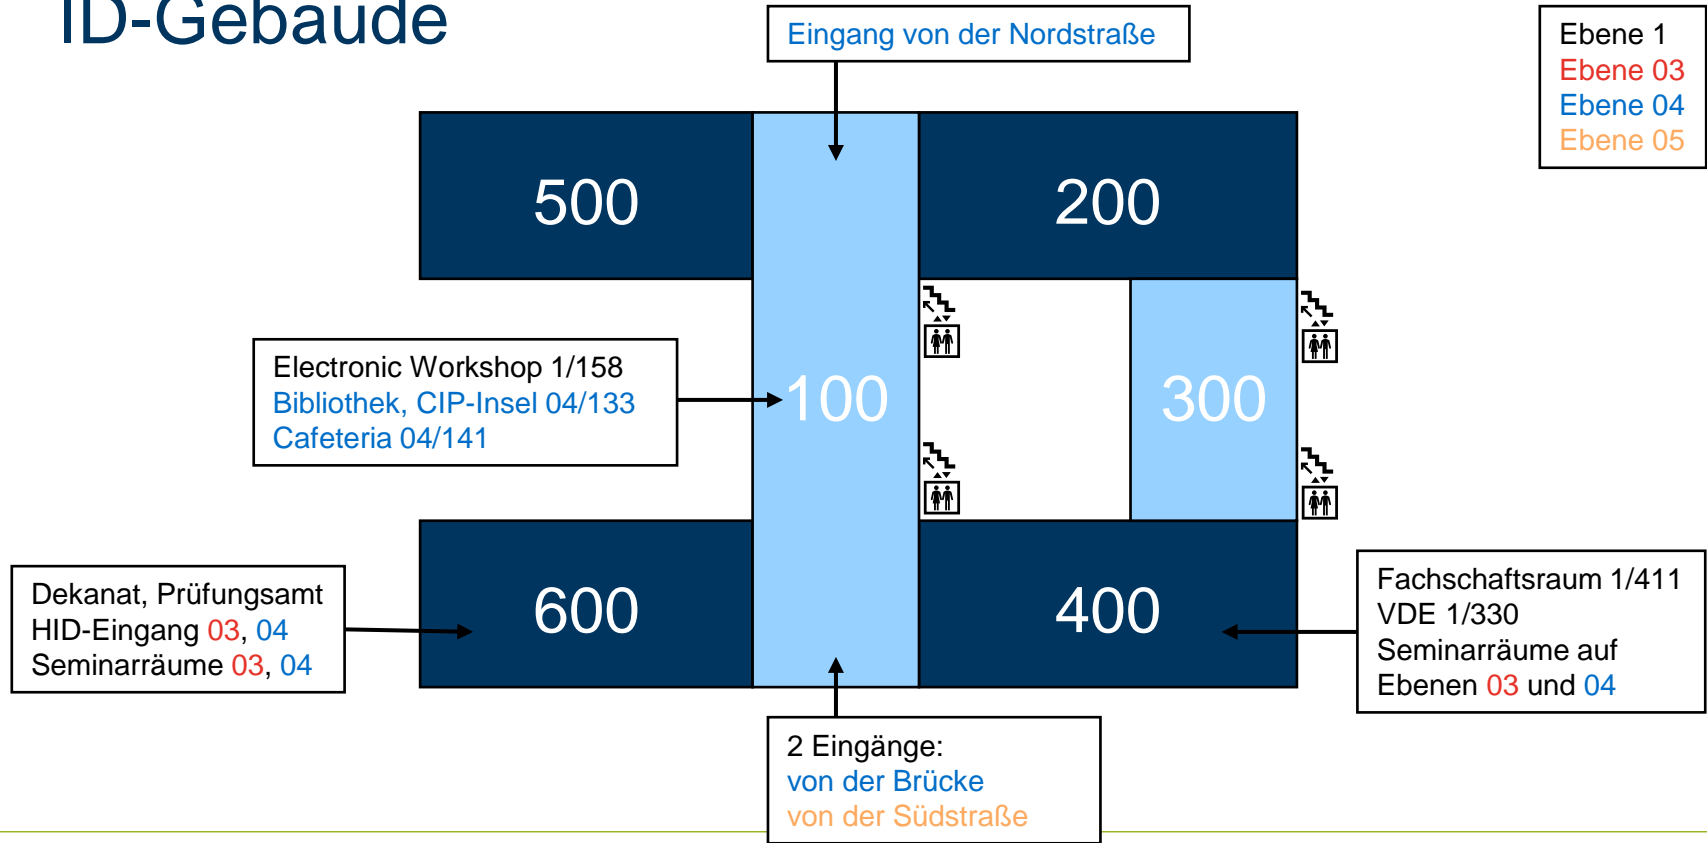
ID-Gebäude

Eingang von der Nordstraße

Ebene 1
Ebene 03
Ebene 04
Ebene 05

500

200

Electronic Workshop 1/158
Bibliothek, CIP-Insel 04/133
Cafeteria 04/141

100

300

Dekanat, Prüfungsamt
HID-Eingang 03, 04
Seminarräume 03, 04

600

400

Fachschaftsraum 1/411
VDE 1/330
Seminarräume auf Ebenen 03 und 04

2 Eingänge:
von der Brücke
von der Südstraße